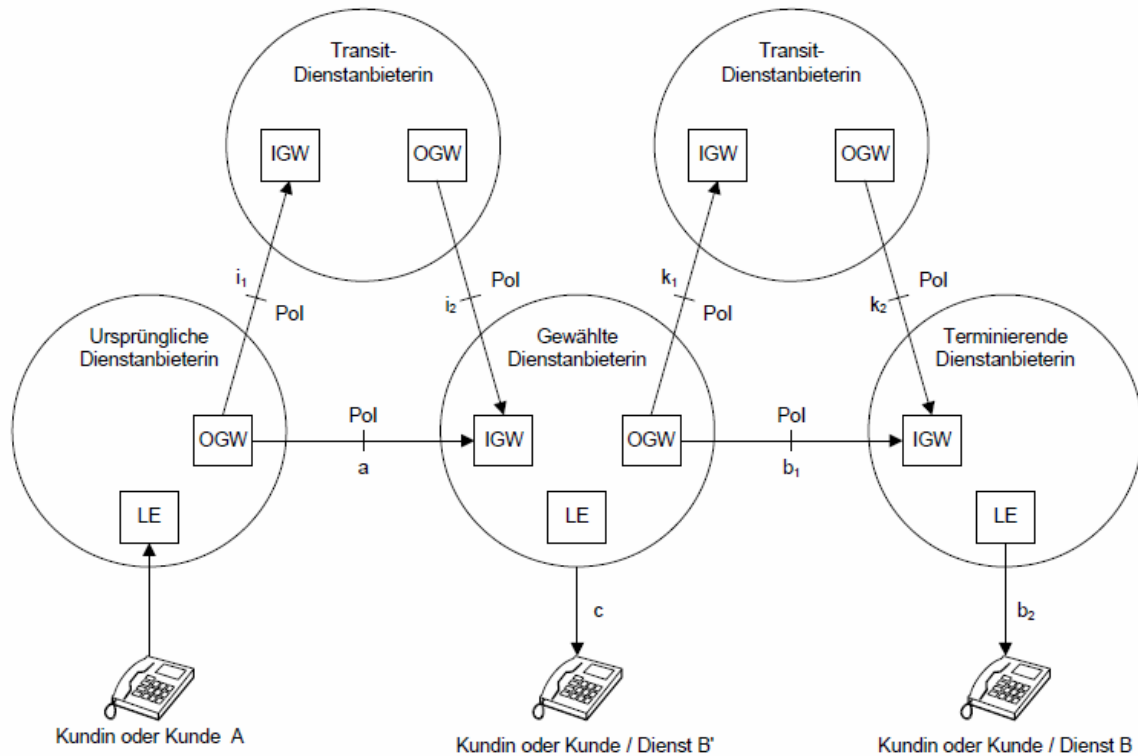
Transit-Dienstanbieterin

IGW

OGW

Transit-Dienstanbieterin

IGW

OGW

$i_1$

PoI

PoI

$i_2$

$k_1$

PoI

PoI

$k_2$

Ursprüngliche Dienstanbieterin

OGW

LE

PoI

a

Gewählte Dienstanbieterin

IGW

OGW

LE

PoI

$b_1$

Terminierende Dienstanbieterin

IGW

LE

c

$b_2$

Kundin oder Kunde A

Kundin oder Kunde / Dienst B'

Kundin oder Kunde / Dienst B